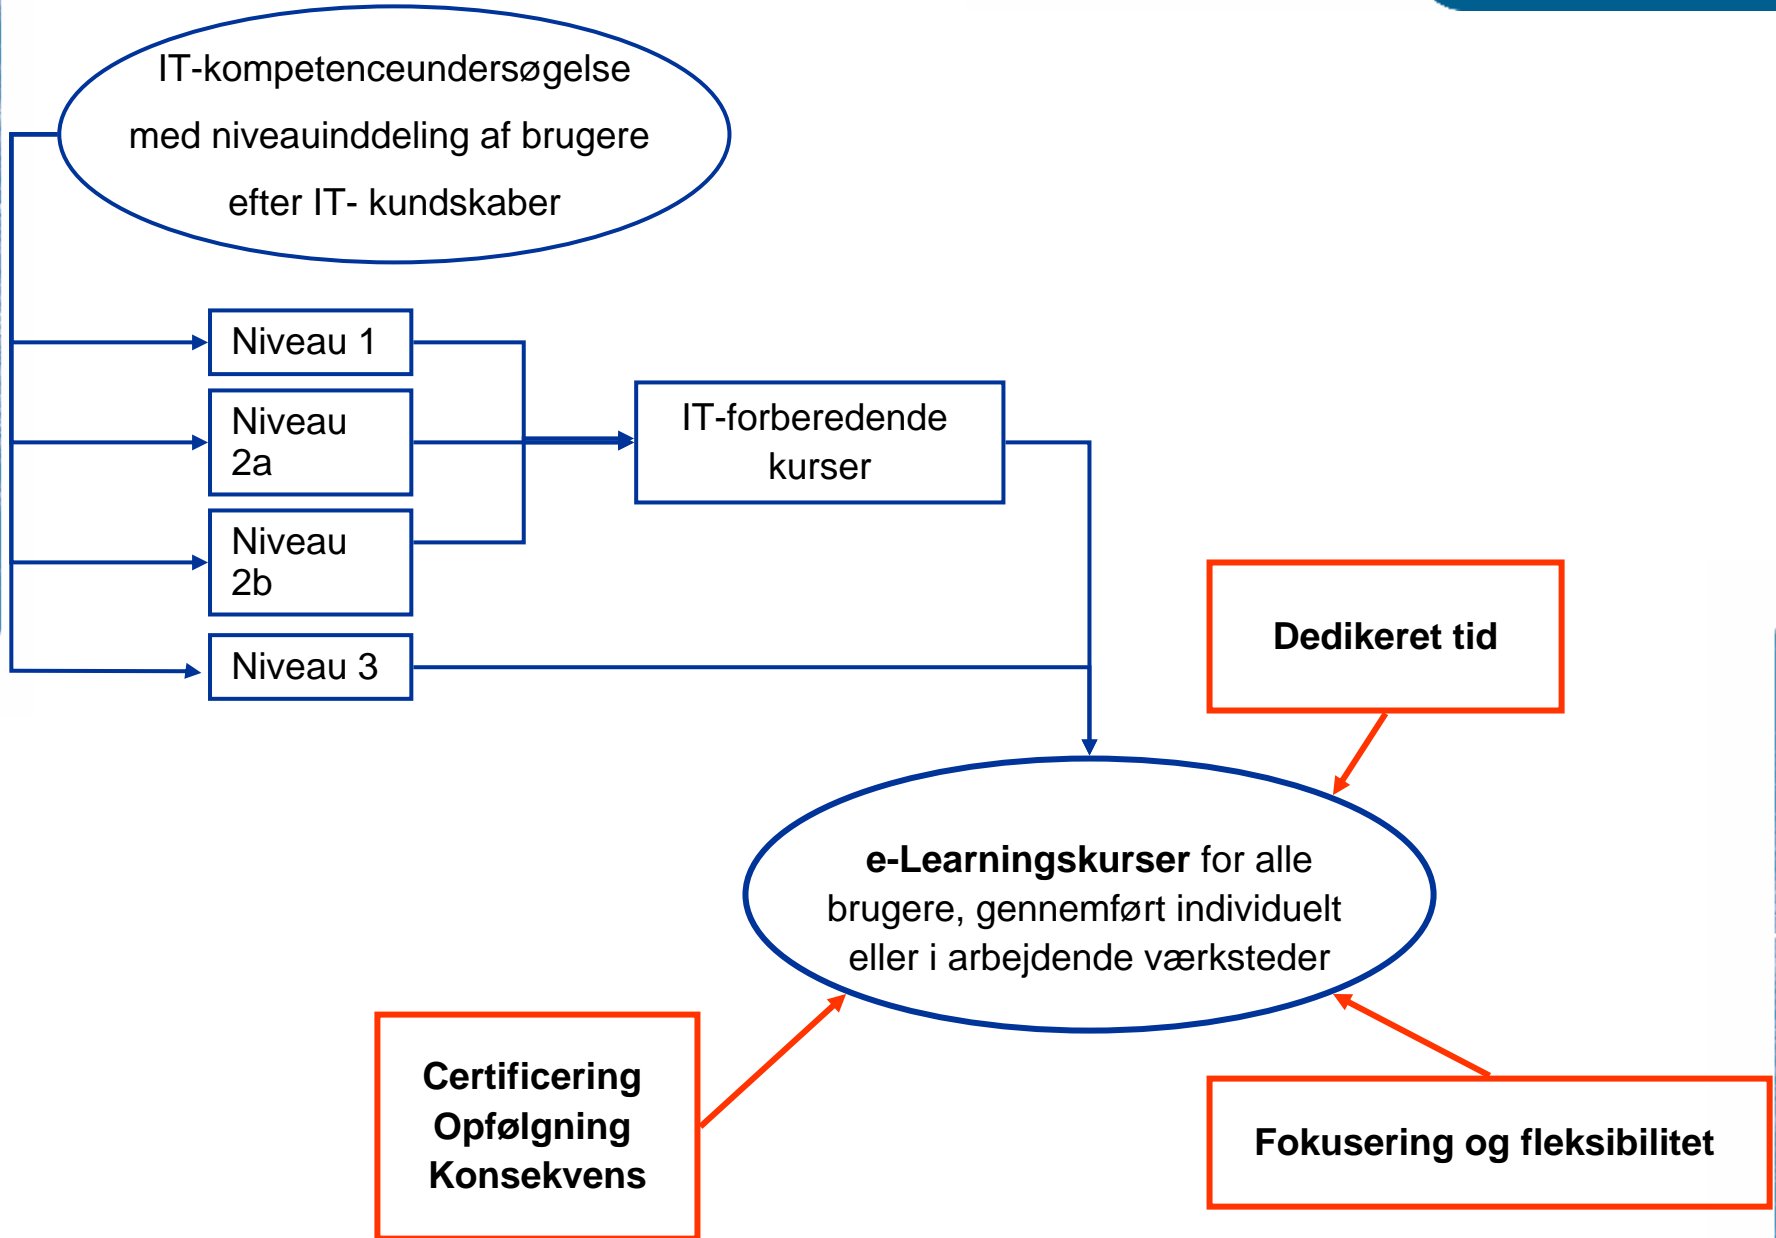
IT-kompetenceundersøgelse med niveauinddeling af brugere efter IT- kundskaber

Niveau 1

Niveau 2a

Niveau 2b

Niveau 3

IT-forberedende kurser

Dedikeret tid

**e-Learningskurser** for alle brugere, gennemført individuelt eller i arbejdende værksteder

Certificering
Opfølgning
Konsekvens

Fokusering og fleksibilitet